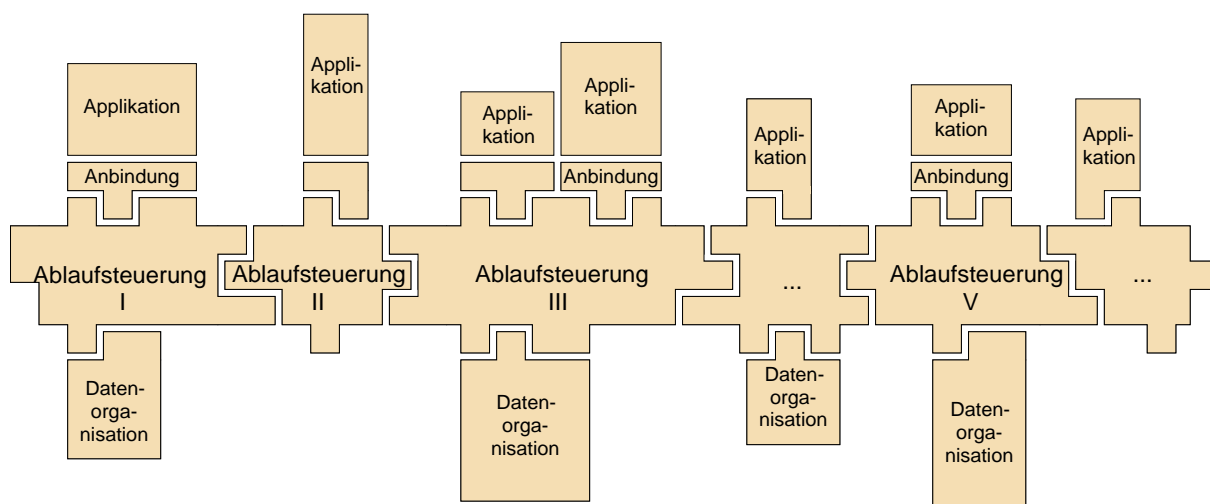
Applikation

Anbindung

Ablaufsteuerung I

Datenorganisation

Applikation

Ablaufsteuerung II

Applikation

Applikation

Anbindung

Ablaufsteuerung III

Datenorganisation

Applikation

...

Datenorganisation

Applikation

Anbindung

Ablaufsteuerung V

Datenorganisation

Applikation

...